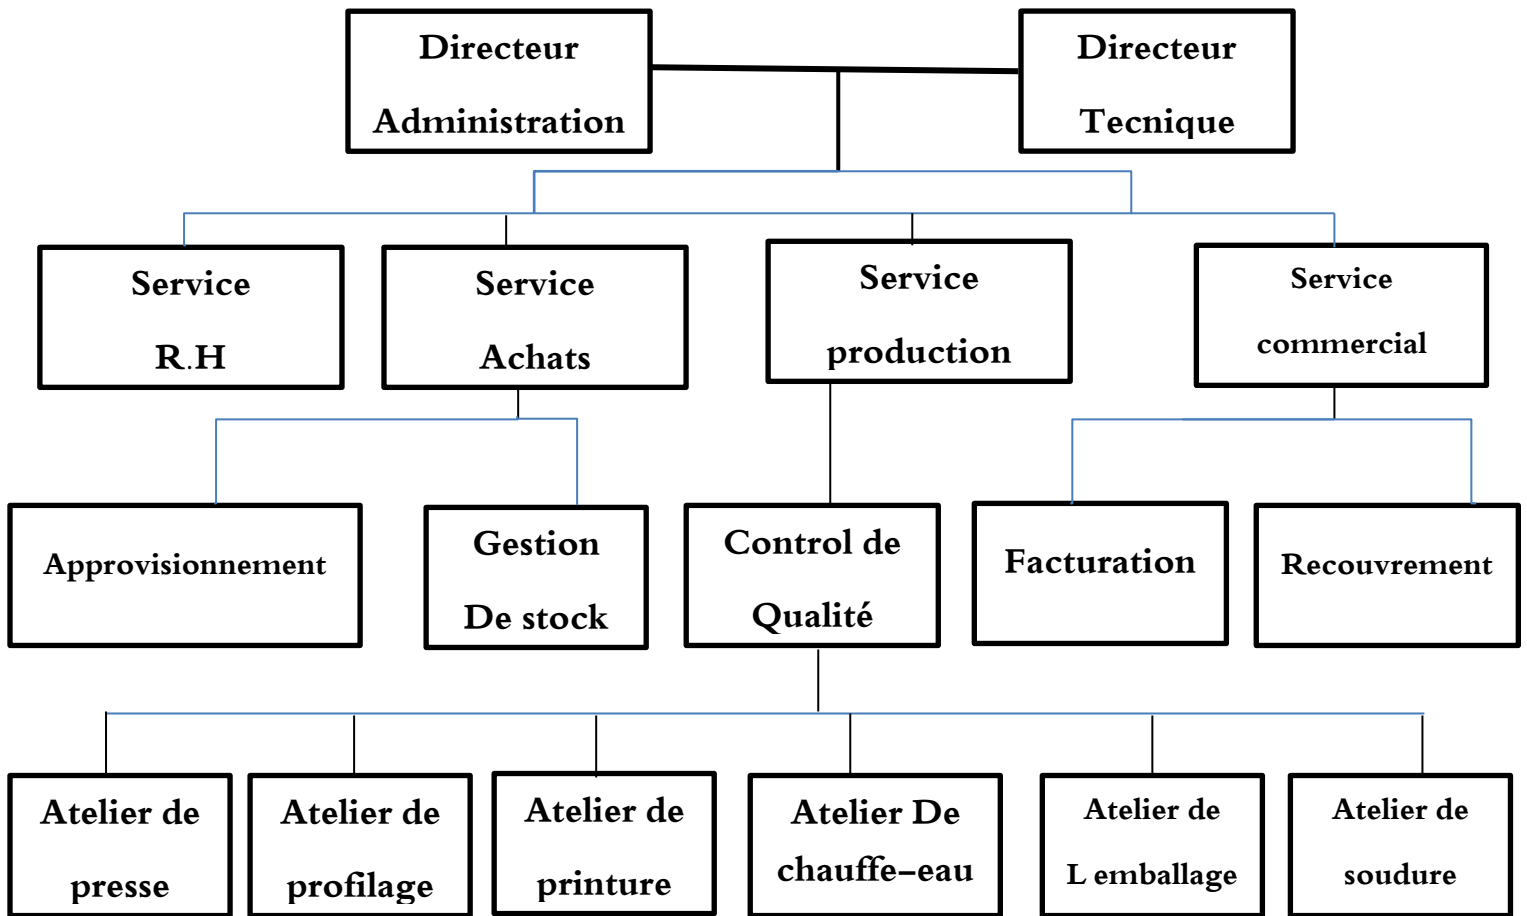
Directeur
Administration

Directeur
Tecnique

Service
R.H

Service
Achats

Service
production

Service
commercial

Approvisionnement

Gestion
De stock

Control de
Qualité

Facturation

Recouvrement

Atelier de
presse

Atelier de
profilage

Atelier de
printure

Atelier De
chauffe–eau

Atelier de
L emballage

Atelier de
soudure